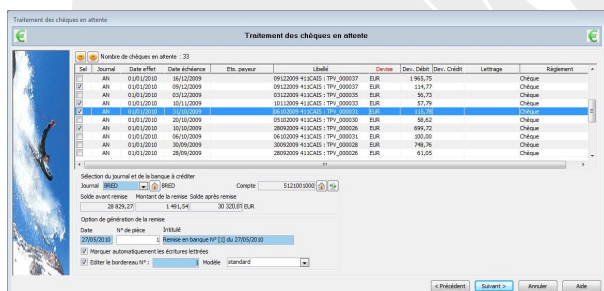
Traitement des chèques en attente

Traitement des chèques en attente

Nombre de chèques en attente : 33

| Sel | Journal | Date effet | Date échéance | Ets. payeur | Libellé | Devise | Dev. Débit | Dev. Crédit | Lettrage | Règlement |
|---|---|---|---|---|---|---|---|---|---|---|
| | AN | 01/01/2010 | 16/12/2009 | | 09122009 411CAIS : TPV_000037 | EUR | 1 965,75 | | | Chèque |
| ✓ | AN | 01/01/2010 | 09/12/2009 | | 09122009 411CAIS : TPV_000037 | EUR | 114,77 | | | Chèque |
| | AN | 01/01/2010 | 03/12/2009 | | 03122009 411CAIS : TPV_000035 | EUR | 56,73 | | | Chèque |
| ✓ | AN | 01/01/2010 | 10/11/2009 | | 10112009 411CAIS : TPV_000033 | EUR | 57,79 | | | Chèque |
| ✓ | AN | 01/01/2010 | 31/10/2009 | | 06102009 411CAIS : TPV_000031 | EUR | 115,78 | | | Chèque |
| | AN | 01/01/2010 | 20/10/2009 | | 05102009 411CAIS : TPV_000030 | EUR | 58,62 | | | Chèque |
| ✓ | AN | 01/01/2010 | 10/10/2009 | | 28092009 411CAIS : TPV_000026 | EUR | 699,72 | | | Chèque |
| | AN | 01/01/2010 | 06/10/2009 | | 06102009 411CAIS : TPV_000031 | EUR | 100,00 | | | Chèque |
| | AN | 01/01/2010 | 30/09/2009 | | 30092009 411CAIS : TPV_000028 | EUR | 748,76 | | | Chèque |
| | AN | 01/01/2010 | 28/09/2009 | | 28092009 411CAIS : TPV_000026 | EUR | 61,05 | | | Chèque |

Sélection du journal et de la banque à créditer
Journal BRED BRED Compte 5121001000
Solde avant remise Montant de la remise Solde après remise
28 829,27 1 491,54 30 320,81 EUR

Option de génération de la remise
Date N° de pièce Intitulé
27/05/2010 1 Remise en banque N° [1] du 27/05/2010

Marquer automatiquement les écritures lettrées
Editer le bordereau N° : Modèle standard

< Précédent Suivant > Annuler Aide